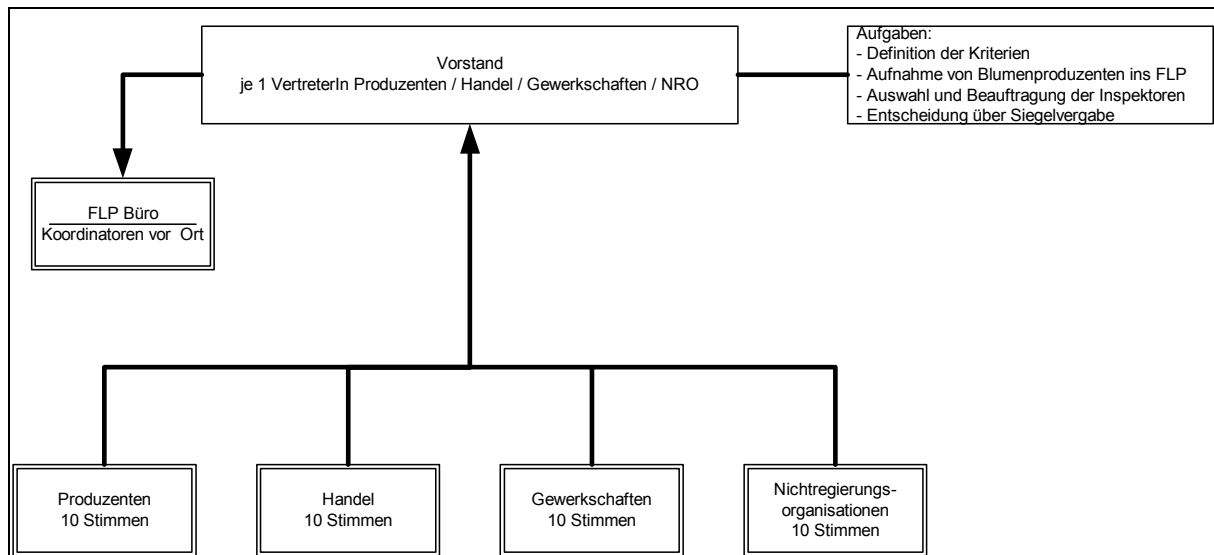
Vorstand
je 1 VertreterIn Produzenten / Handel / Gewerkschaften / NRO

Aufgaben:
- Definition der Kriterien
- Aufnahme von Blumenproduzenten ins FLP
- Auswahl und Beauftragung der Inspektoren
- Entscheidung über Siegelvergabe

FLP Büro
Koordinatoren vor Ort

Produzenten
10 Stimmen

Handel
10 Stimmen

Gewerkschaften
10 Stimmen

Nichtregierungsorganisationen
10 Stimmen